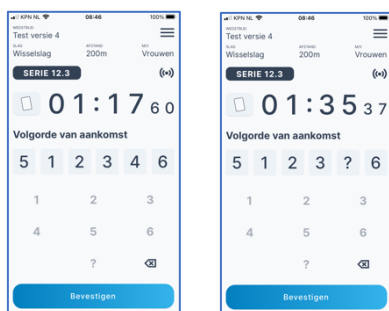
KPN NL 08:46 100%

WEDSTRIJD
Test versie 4

SLAG
Wisselslag

AFSTAND
200m

M/V
Vrouwen

SERIE 12.3

01:17 60

Volgorde van aankomst

5 1 2 3 4 6

1 2 3
4 5 6
?

Bevestigen

KPN NL 08:46 100%

WEDSTRIJD
Test versie 4

SLAG
Wisselslag

AFSTAND
200m

M/V
Vrouwen

SERIE 12.3

01:35 37

Volgorde van aankomst

5 1 2 3 ? 6

1 2 3
4 5 6
?

Bevestigen